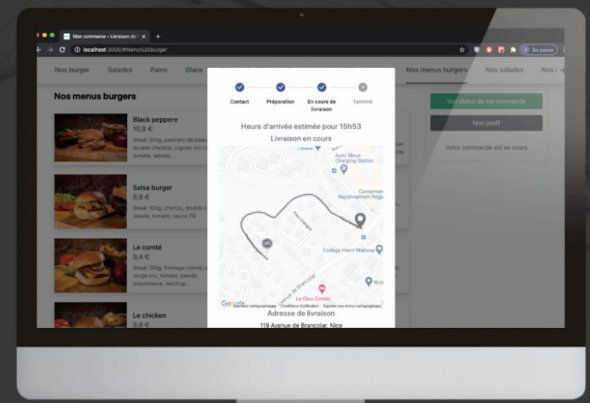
Mon commerce – Livraison cl ×

localhost:3000/Menu%20burger

En pause

Nos burger Salades Pains Glace

Nos menus burgers Nos salades Nos

Nos menus burgers

Black peppere
10,9 €
Steak 160g, poivre de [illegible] double cheddar, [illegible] tomate, salade...

Salsa burger
8,9 €
Steak 160g, chorizo, double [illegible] salade, tomate, sauce PB

Le comté
9,4 €
Steak 160g, fromage comté, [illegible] rouge cru, tomate, salade, mayonnaise, ketchup...

Le chicken
9,9 €

Contact Préparation En cours de livraison Terminé

Heure d'arrivée estimée pour 15h53

Livraison en cours

Auto Bleue Charging Station

Conservatoire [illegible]

Collège Henri Matisse

Le Clos Cimiez

Google

Adresse de livraison

119 Avenue de Brancolar, Nice

Voir statut de ma commande

Mon profil

Votre commande est en cours